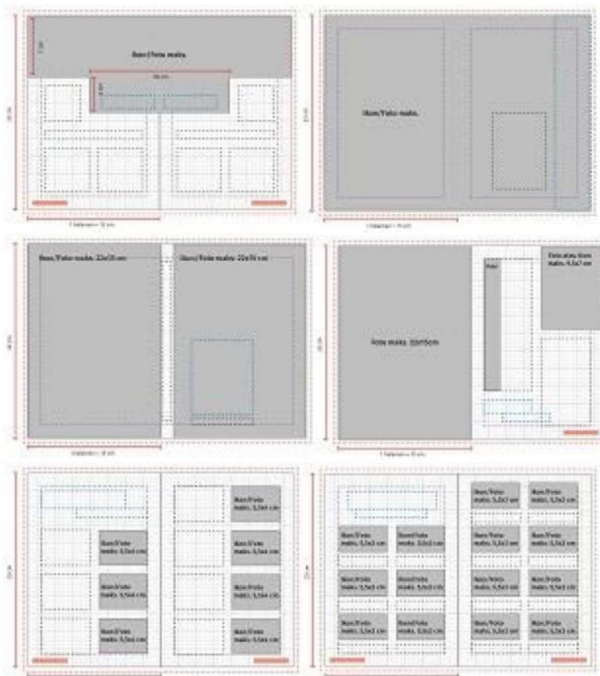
Bon/Foto maks.

Bon/Foto maks.

Bon/Foto maks. 22x35 cm

Bon/Foto maks. 22x35 cm

Foto maks. 22x35 cm

Foto

Foto plass; Bon maks. 5,5x7 cm

Bon/Foto maks. 5,5x4 cm

Bon/Foto maks. 5,5x4 cm

Bon/Foto maks. 5,5x4 cm

Bon/Foto maks. 5,5x4 cm

Bon/Foto maks. 5,5x4 cm

Bon/Foto maks. 5,5x4 cm

Bon/Foto maks. 5,5x4 cm

Bon/Foto maks. 5,5x3 cm

Bon/Foto maks. 5,5x3 cm

Bon/Foto maks. 5,5x3 cm

Bon/Foto maks. 5,5x3 cm

Bon/Foto maks. 5,5x3 cm

Bon/Foto maks. 5,5x3 cm

Bon/Foto maks. 5,5x3 cm

Bon/Foto maks. 5,5x3 cm

Bon/Foto maks. 5,5x3 cm

Bon/Foto maks. 5,5x3 cm

Bon/Foto maks. 5,5x3 cm

Bon/Foto maks. 5,5x3 cm

Bon/Foto maks. 5,5x3 cm

Bon/Foto maks. 5,5x3 cm